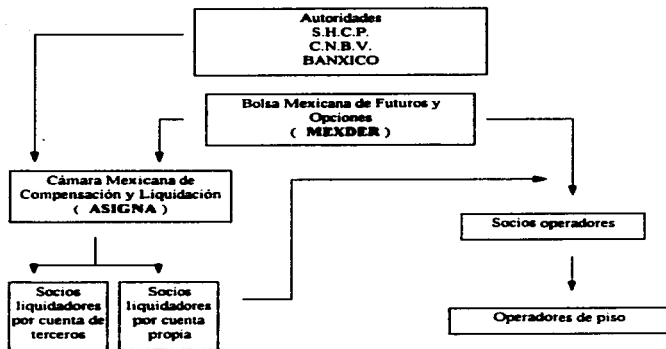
Autoridades
S.H.C.P.
C.N.B.V.
BANXICO

Bolsa Mexicana de Futuros y Opciones
( MEXDER )

Cámara Mexicana de Compensación y Liquidación
( ASIGNA )

Socios operadores

Socios liquidadores por cuenta de terceros

Socios liquidadores por cuenta propia

Operadores de piso